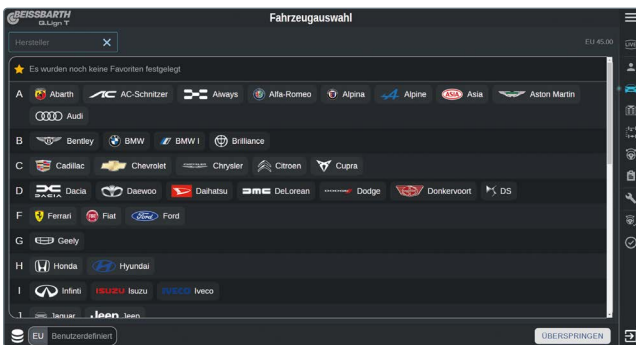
BEISSBARTH
G.Lign T

Fahrzeugauswahl

Hersteller

EU 45.00

Es wurden noch keine Favoriten festgelegt

A Abarth AC-Schnitzer Aiways Alfa-Romeo Alpina Alpine Asia Aston Martin Audi

B Bentley BMW BMW I Brilliance

C Cadillac Chevrolet Chrysler Citroen Cupra

D Dacia Daewoo Daihatsu DeLorean Dodge Donkervoort DS

F Ferrari Fiat Ford

G Geely

H Honda Hyundai

I Infiniti ISUZU Isuzu IVECO Iveco

J Jaguar Jeep Jeep

EU Benutzerdefiniert

ÜBERSPRINGEN